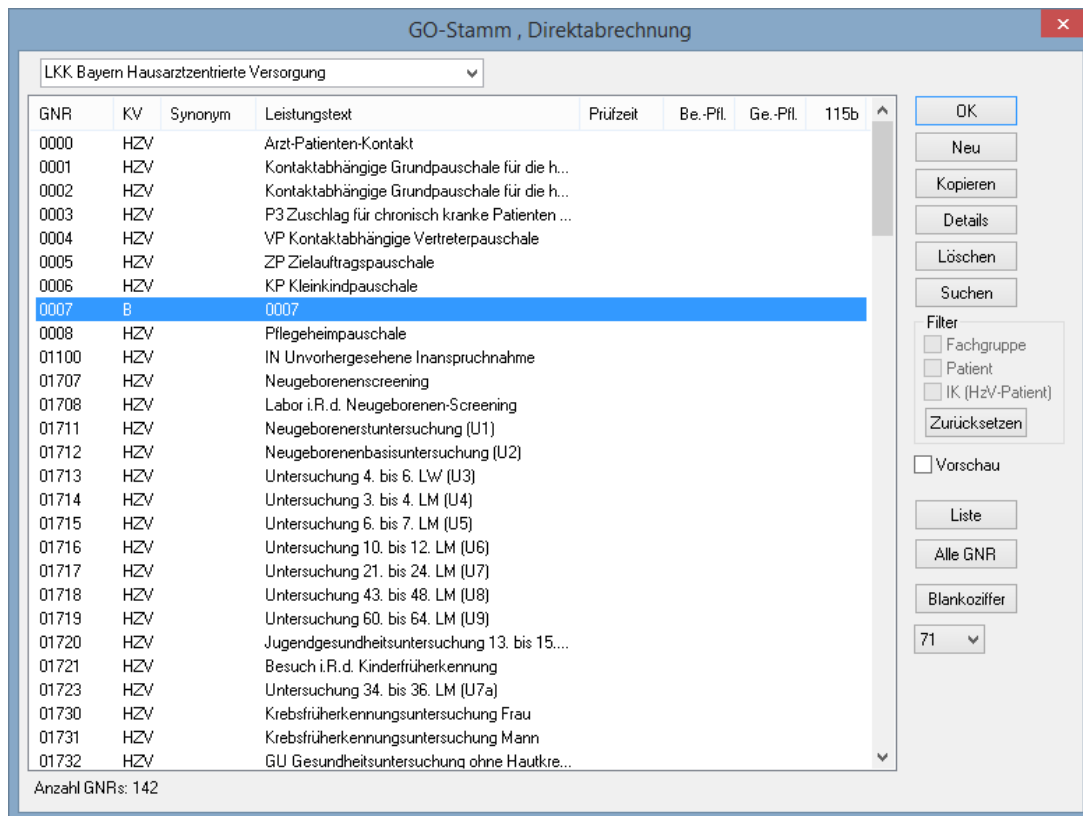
GO-Stamm , Direktabrechnung

LKK Bayern Hausarztzentrierte Versorgung

| GNR | KV | Synonym | Leistungstext | Prüfzeit | Be.-Pfl. | Ge.-Pfl. | 115b |
|---|---|---|---|---|---|---|---|
| 0000 | HZV | | Arzt-Patienten-Kontakt | | | | |
| 0001 | HZV | | Kontaktabhängige Grundpauschale für die h... | | | | |
| 0002 | HZV | | Kontaktabhängige Grundpauschale für die h... | | | | |
| 0003 | HZV | | P3 Zuschlag für chronisch kranke Patienten ... | | | | |
| 0004 | HZV | | VP Kontaktabhängige Vertreterpauschale | | | | |
| 0005 | HZV | | ZP Zielauftragspauschale | | | | |
| 0006 | HZV | | KP Kleinkindpauschale | | | | |
| 0007 | B | | 0007 | | | | |
| 0008 | HZV | | Pflegeheimpauschale | | | | |
| 01100 | HZV | | IN Unvorhergesehene Inanspruchnahme | | | | |
| 01707 | HZV | | Neugeborenenscreening | | | | |
| 01708 | HZV | | Labor i.R.d. Neugeborenen-Screening | | | | |
| 01711 | HZV | | Neugeborenerstuntersuchung (U1) | | | | |
| 01712 | HZV | | Neugeborenenbasisuntersuchung (U2) | | | | |
| 01713 | HZV | | Untersuchung 4. bis 6. LW (U3) | | | | |
| 01714 | HZV | | Untersuchung 3. bis 4. LM (U4) | | | | |
| 01715 | HZV | | Untersuchung 6. bis 7. LM (U5) | | | | |
| 01716 | HZV | | Untersuchung 10. bis 12. LM (U6) | | | | |
| 01717 | HZV | | Untersuchung 21. bis 24. LM (U7) | | | | |
| 01718 | HZV | | Untersuchung 43. bis 48. LM (U8) | | | | |
| 01719 | HZV | | Untersuchung 60. bis 64. LM (U9) | | | | |
| 01720 | HZV | | Jugendgesundheitsuntersuchung 13. bis 15.... | | | | |
| 01721 | HZV | | Besuch i.R.d. Kinderfrüherkennung | | | | |
| 01723 | HZV | | Untersuchung 34. bis 36. LM (U7a) | | | | |
| 01730 | HZV | | Krebsfrüherkennungsuntersuchung Frau | | | | |
| 01731 | HZV | | Krebsfrüherkennungsuntersuchung Mann | | | | |
| 01732 | HZV | | GU Gesundheitsuntersuchung ohne Hautkre... | | | | |

Anzahl GNRs: 142

OK
Neu
Kopieren
Details
Löschen
Suchen
Filter
Fachgruppe
Patient
IK (HzV-Patient)
Zurücksetzen
Vorschau
Liste
Alle GNR
Blankoziffer
71